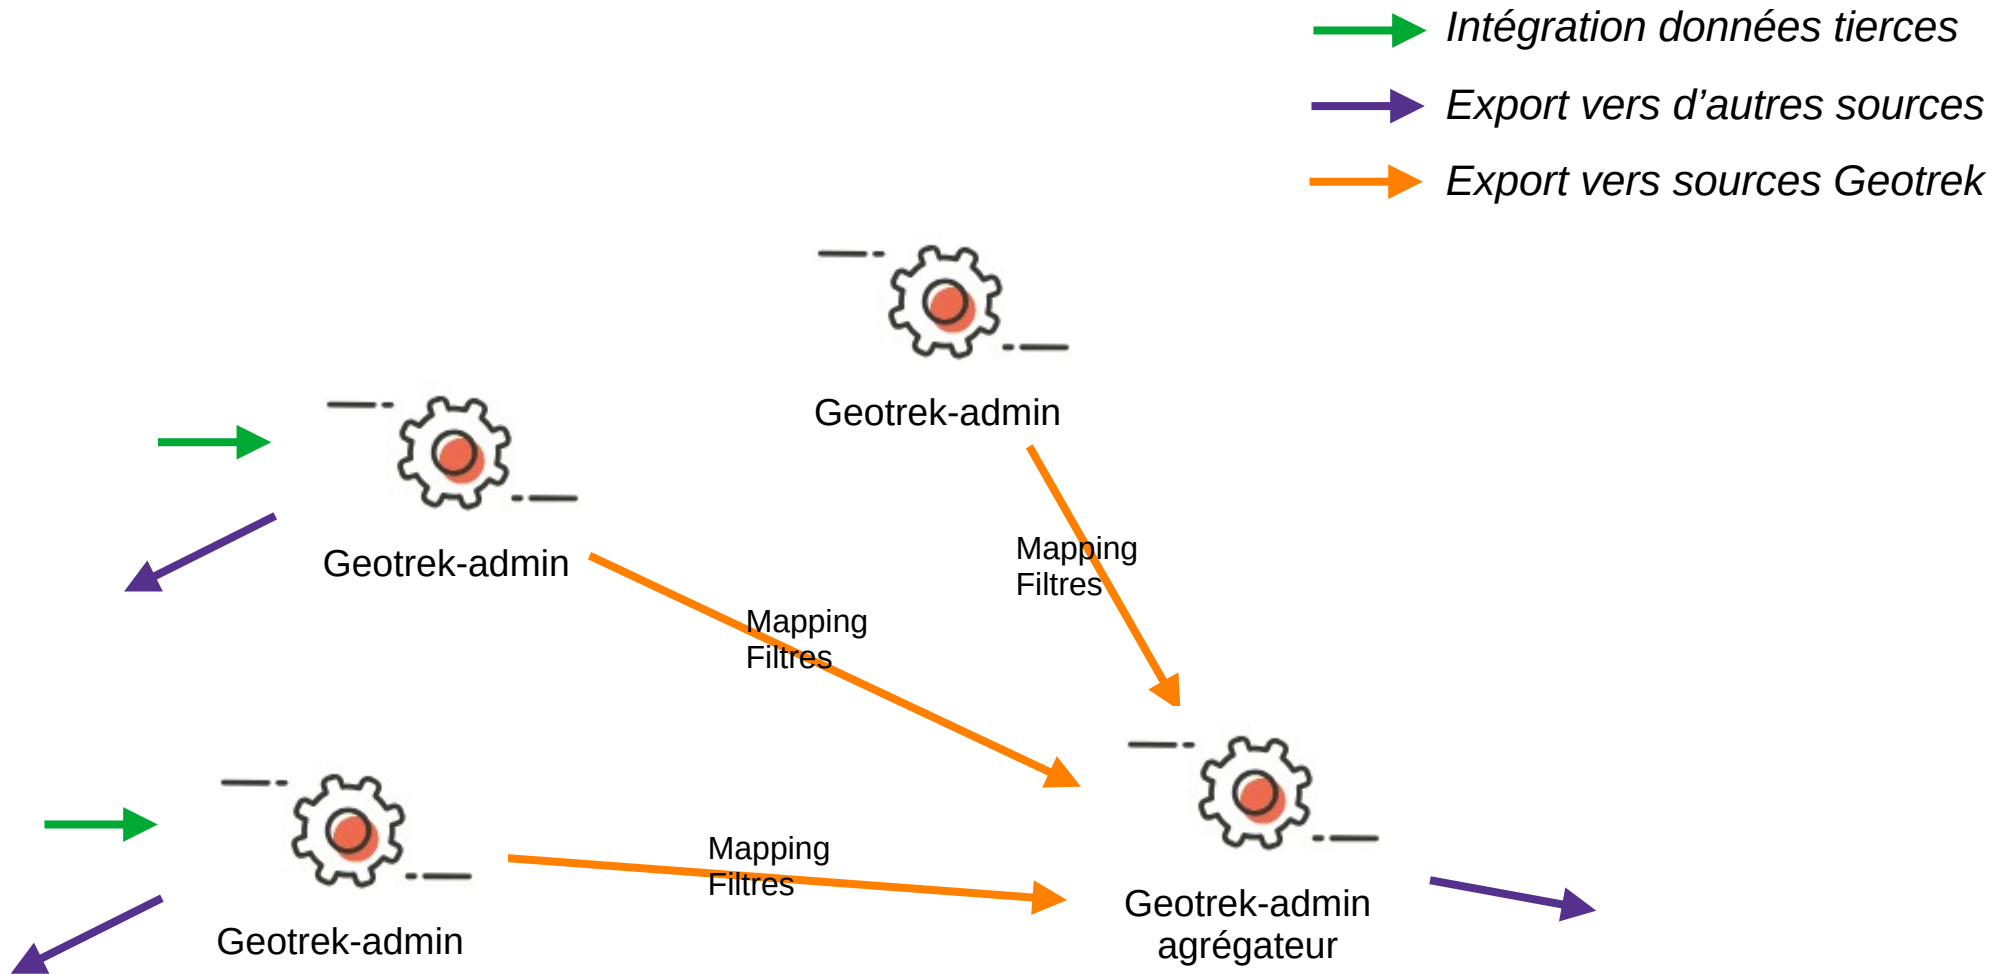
Intégration données tierces

Export vers d’autres sources

Export vers sources Geotrek

Geotrek-admin

Geotrek-admin

Mapping
Filtres

Mapping
Filtres

Geotrek-admin

Mapping
Filtres

Geotrek-admin
agrégateur